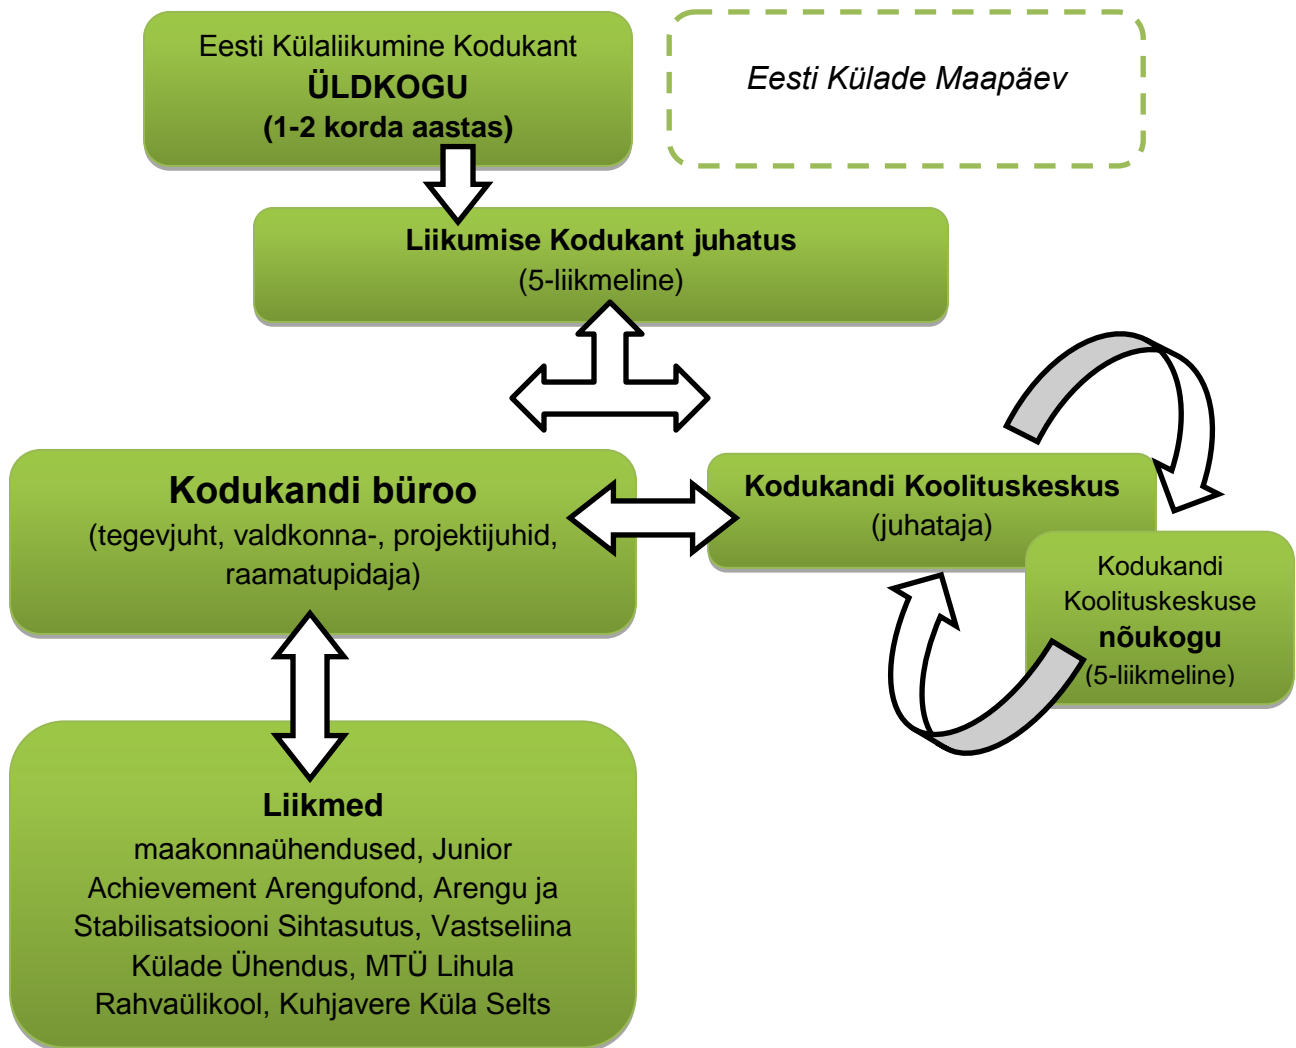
Eesti Külaliikumine Kodukant
ÜLDKOGU
(1-2 korda aastas)

Eesti Külade Maapäev

Liikumise Kodukant juhatus
(5-liikmeline)

Kodukandi büroo
(tegevjuht, valdkonna-, projektijuhid, raamatupidaja)

Kodukandi Koolituskeskus
(juhataja)

Kodukandi Koolituskeskuse
nõukogu
(5-liikmeline)

Liikmed
maakonnaühendused, Junior Achievement Arengufond, Arengu ja Stabilisatsiooni Sihtasutus, Vastseliina Külade Ühendus, MTÜ Lihula Rahvaülikool, Kuhjavere Küla Selts